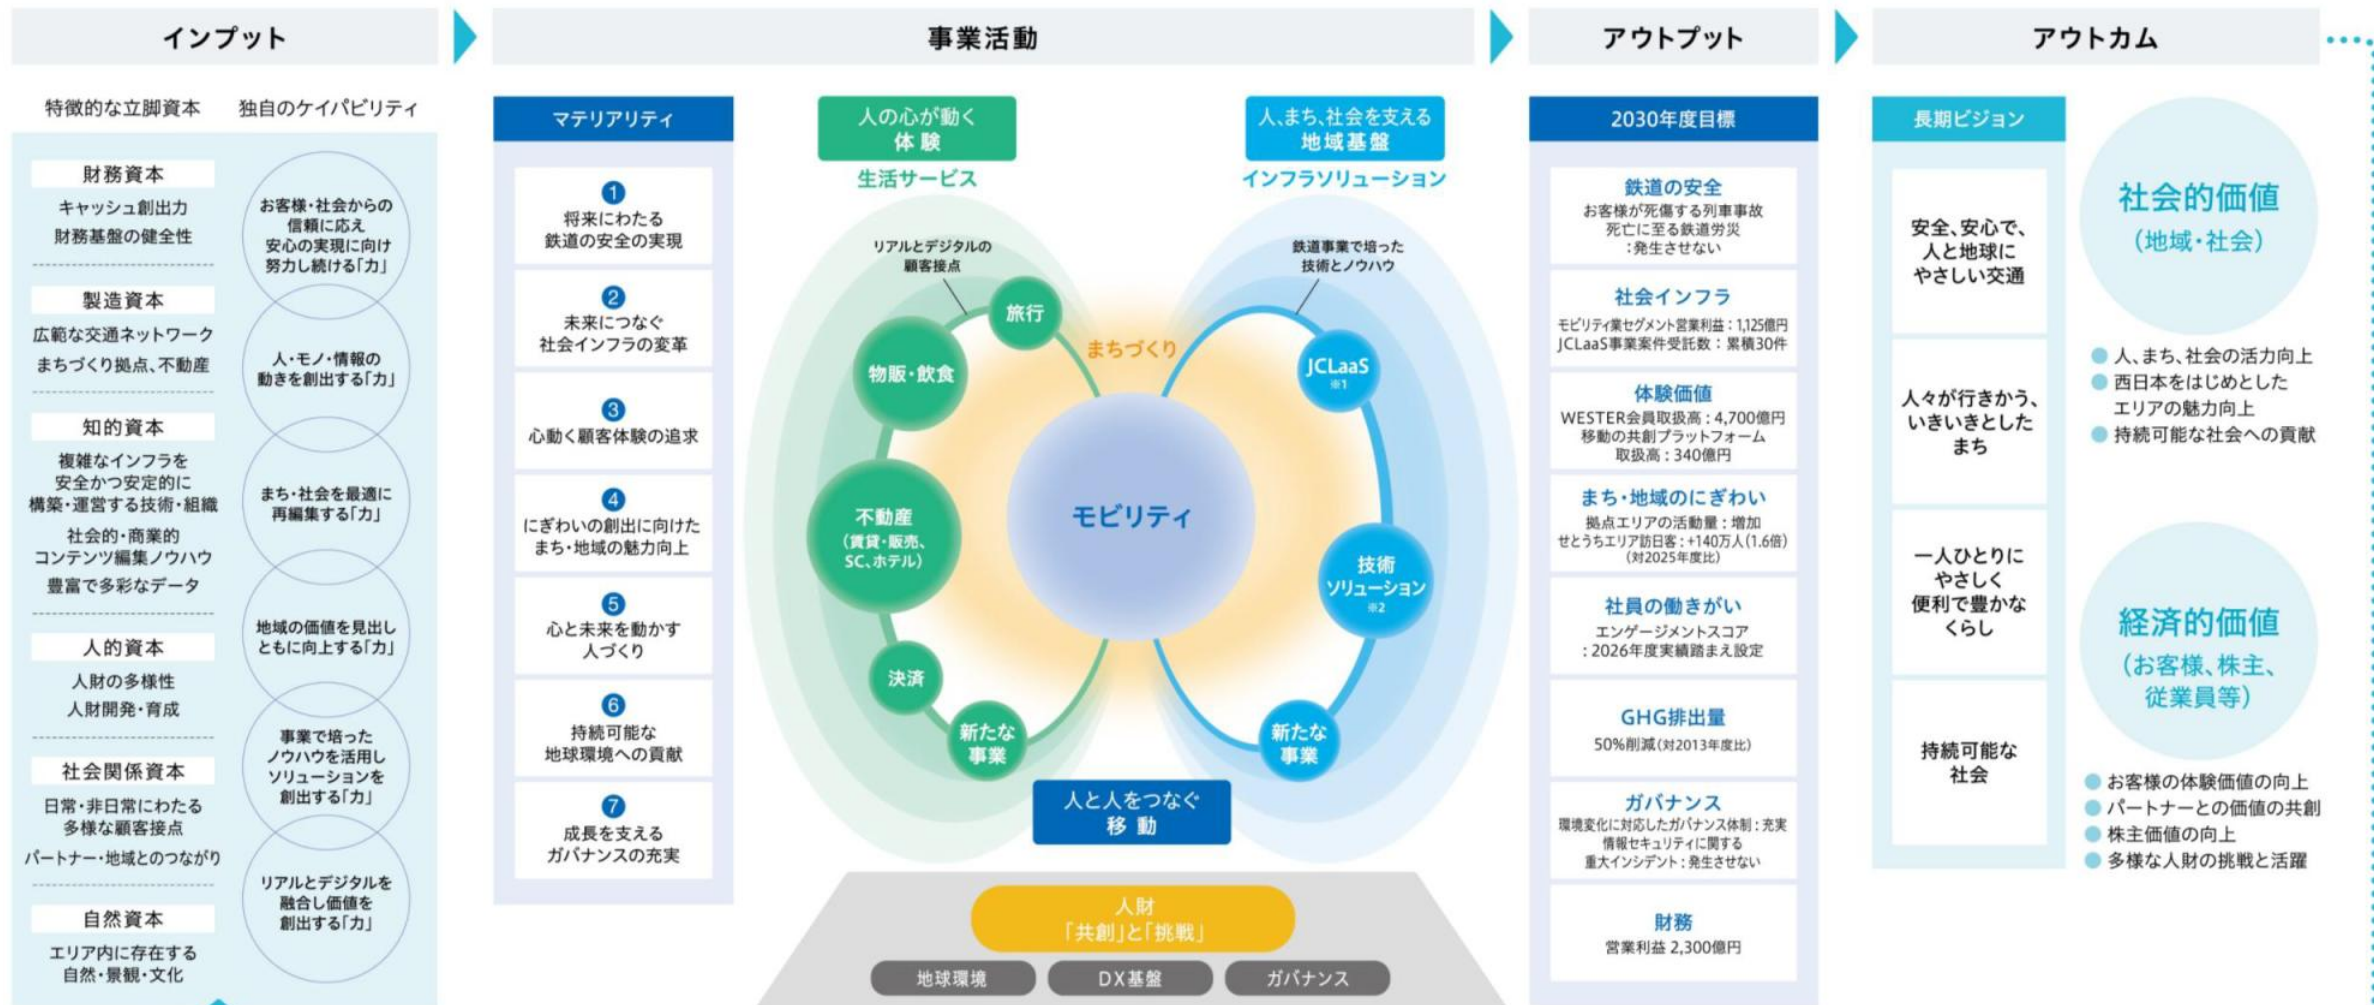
インプット

特徴的な立脚資本　独自のケイパビリティ

財務資本
キャッシュ創出力
財務基盤の健全性

製造資本
広範な交通ネットワーク
まちづくり拠点、不動産

知的資本
複雑なインフラを安全かつ安定的に構築・運営する技術・組織
社会的・商業的コンテンツ編集ノウハウ
豊富で多彩なデータ

人的資本
人財の多様性
人財開発・育成

社会関係資本
日常・非日常にわたる多様な顧客接点
パートナー・地域とのつながり

自然資本
エリア内に存在する自然・景観・文化

お客様・社会からの信頼に応え安心の実現に向け努力し続ける「力」

人・モノ・情報の動きを創出する「力」

まち・社会を最適に再編集する「力」

地域の価値を見出しともに向上する「力」

事業で培ったノウハウを活用しソリューションを創出する「力」

リアルとデジタルを融合し価値を創出する「力」

事業活動

マテリアリティ
1 将来にわたる鉄道の安全の実現
2 未来につなぐ社会インフラの変革
3 心動く顧客体験の追求
4 にぎわいの創出に向けたまち・地域の魅力向上
5 心と未来を動かす人づくり
6 持続可能な地球環境への貢献
7 成長を支えるガバナンスの充実

人の心が動く体験
生活サービス

人、まち、社会を支える地域基盤
インフラソリューション

リアルとデジタルの顧客接点
旅行
物販・飲食
不動産（賃貸・販売、SC、ホテル）
決済
新たな事業

まちづくり

鉄道事業で培った技術とノウハウ
JCLaaS ※1
技術ソリューション ※2
新たな事業

モビリティ

人と人をつなぐ移動

人財
「共創」と「挑戦」
地球環境　DX基盤　ガバナンス

アウトプット

2030年度目標

鉄道の安全
お客様が死傷する列車事故
死亡に至る鉄道労災
：発生させない

社会インフラ
モビリティ業セグメント営業利益：1,125億円
JCLaaS事業案件受託数：累積30件

体験価値
WESTER会員取扱高：4,700億円
移動の共創プラットフォーム取扱高：340億円

まち・地域のにぎわい
拠点エリアの活動量：増加
せとうちエリア訪日客：+140万人(1.6倍)
(対2025年度比)

社員の働きがい
エンゲージメントスコア
：2026年度実績踏まえ設定

GHG排出量
50%削減(対2013年度比)

ガバナンス
環境変化に対応したガバナンス体制：充実
情報セキュリティに関する
重大インシデント：発生させない

財務
営業利益 2,300億円

アウトカム

長期ビジョン
安全、安心で、人と地球にやさしい交通
人々が行きかう、いきいきとしたまち
一人ひとりにやさしく便利で豊かなくらし
持続可能な社会

社会的価値
（地域・社会）
人、まち、社会の活力向上
西日本をはじめとしたエリアの魅力向上
持続可能な社会への貢献

経済的価値
（お客様、株主、従業員等）
お客様の体験価値の向上
パートナーとの価値の共創
株主価値の向上
多様な人財の挑戦と活躍